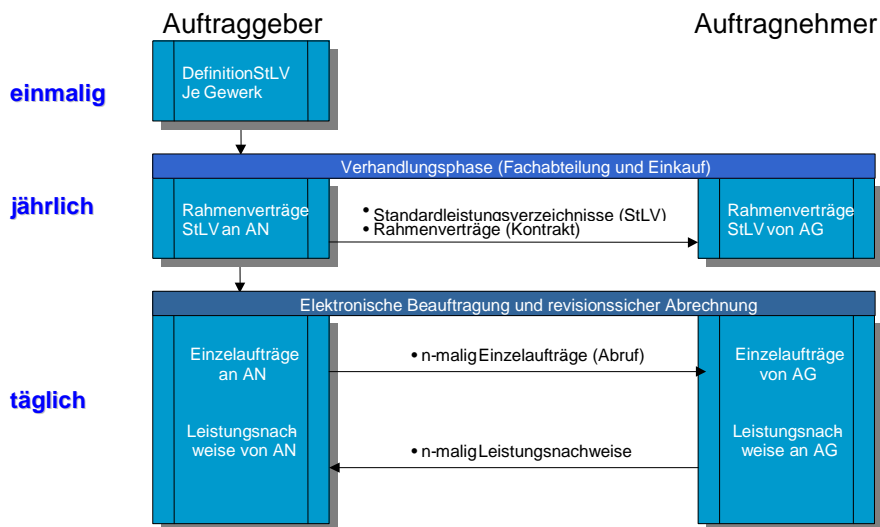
Auftraggeber

Auftragnehmer

einmalig

DefinitionStLV Je Gewerk

Verhandlungsphase (Fachabteilung und Einkauf)

jährlich

Rahmenverträge StLV an AN

• Standardleistungsverzeichnisse (StLV)
• Rahmenverträge (Kontrakt)

Rahmenverträge StLV von AG

Elektronische Beauftragung und revisionssicher Abrechnung

täglich

Einzelaufträge an AN

Leistungsnachweise von AN

• n-malig Einzelaufträge (Abruf)

• n-malig Leistungsnachweise

Einzelaufträge von AG

Leistungsnachweise an AG